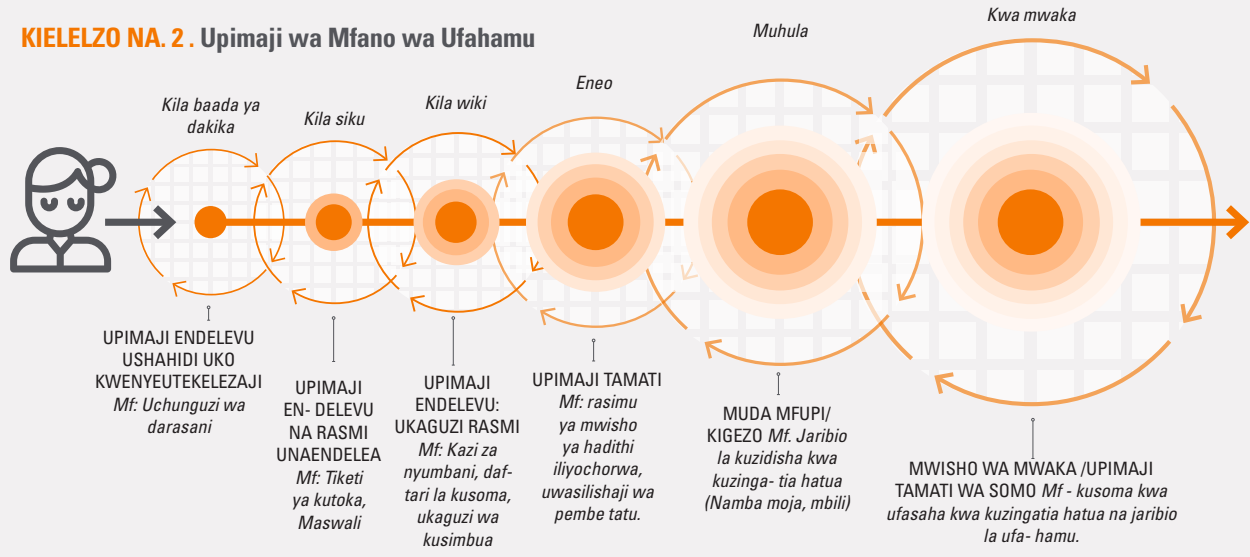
KIELELZO NA. 2 . Upimaji wa Mfano wa Ufahamu

Kila baada ya dakika

Kila siku

Kila wiki

Eneo

Muhula

Kwa mwaka

UPIMAJI ENDELEVU USHAHIDI UKO KWENYEUTEKELEZAJI
Mf: Uchunguzi wa darasani

UPIMAJI EN- DELEVU NA RASMI UNAENDELEA
Mf: Tiketi ya kutoka, Maswali

UPIMAJI ENDELEVU: UKAGUZI RASMI
Mf: Kazi za nyumbani, daftari la kusoma, ukaguzi wa kusimbua

UPIMAJI TAMATI
Mf: rasimu ya mwisho ya hadithi iliyochorwa, uwasilishaji wa pembe tatu.

MUDA MFUPI/ KIGEZO Mf. Jaribio la kuzidisha kwa kuzinga- tia hatua (Namba moja, mbili)

MWISHO WA MWAKA /UPIMAJI TAMATI WA SOMO Mf - kusoma kwa ufasaha kwa kuzingatia hatua na jaribio la ufa- hamu.